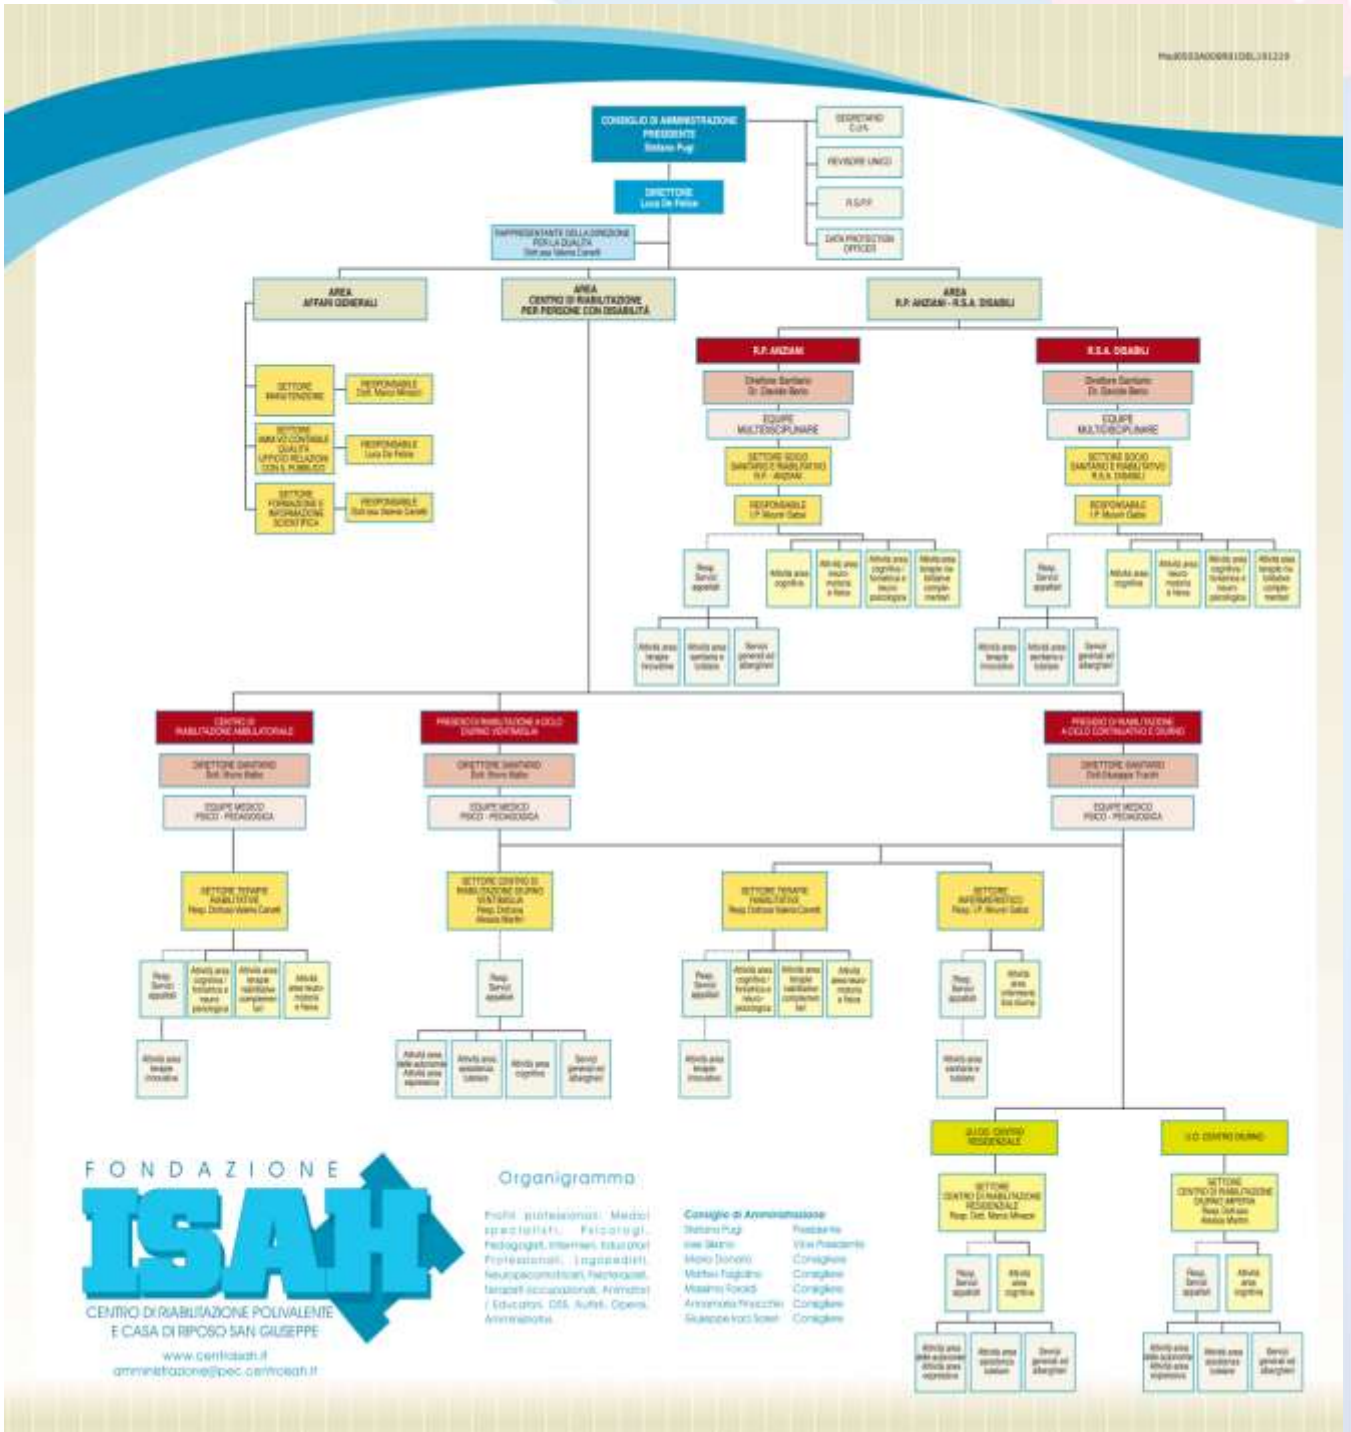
CONSIGLIO DI AMMINISTRAZIONE PRESIDENTE Stefano Pugi

SEGRETARIO C.d.A.

REVISORE UNICO

R.S.P.P.

DATA PROTECTION OFFICER

DIRETTORE Luca De Felice

RAPPRESENTANTE DELLA DIREZIONE PER LA QUALITÀ Dott.ssa Valeria Carelli

AREA AFFARI GENERALI

AREA CENTRO DI RIABILITAZIONE PER PERSONE CON DISABILITÀ

AREA R.P. ANZIANI - R.S.A. DISABILI

SETTORE MANUTENZIONE

RESPONSABILE Dott. Marco Minacci

SETTORE AMM.VO CONTABILE QUALITÀ UFFICIO RELAZIONI CON IL PUBBLICO

RESPONSABILE Luca De Felice

SETTORE FORMAZIONE E INFORMAZIONE SCIENTIFICA

RESPONSABILE Dott.ssa Valeria Carelli

R.P. ANZIANI

Direttore Sanitario Dr. Davide Berio

EQUIPE MULTIDISCIPLINARE

SETTORE SOCIO SANITARIO E RIABILITATIVO R.P. ANZIANI

RESPONSABILE I.P. Mauro Gatto

R.S.A. DISABILI

Direttore Sanitario Dr. Davide Berio

EQUIPE MULTIDISCIPLINARE

SETTORE SOCIO SANITARIO E RIABILITATIVO R.S.A. DISABILI

RESPONSABILE I.P. Mauro Gatto

CENTRO DI RIABILITAZIONE AMBULATORIALE

DIRETTORE SANITARIO

EQUIPE MEDICO PSICO - PEDAGOGICA

PRESIDIO DI RIABILITAZIONE A CICLO DIURNO VENTIMIGLIA

DIRETTORE SANITARIO

EQUIPE MEDICO PSICO - PEDAGOGICA

PRESIDIO DI RIABILITAZIONE A CICLO CONTINUATIVO E DIURNO

DIRETTORE SANITARIO

EQUIPE MEDICO PSICO - PEDAGOGICA

SETTORE TERAPIE RIABILITATIVE Resp. Dott.ssa Valeria Carelli

SETTORE CENTRO DI RIABILITAZIONE DIURNO VENTIMIGLIA

SETTORE TERAPIE RIABILITATIVE Resp. Dott.ssa Valeria Carelli

SETTORE INFERMIERISTICO Resp. I.P. Mauro Gatto

U.O. CENTRO RESIDENZIALE

U.O. CENTRO DIURNO

FONDAZIONE ISAH

CENTRO DI RIABILITAZIONE POLIVALENTE E CASA DI RIPOSO SAN GIUSEPPE

www.centroisah.it
amministrazione@pec.centroisah.it

Organigramma

Consiglio di Amministrazione

| Stefano Pugi | Presidente |
|---|---|
| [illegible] | Vice Presidente |
| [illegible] | Consigliere |
| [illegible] | Consigliere |
| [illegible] | Consigliere |
| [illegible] | Consigliere |
| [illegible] | Consigliere |